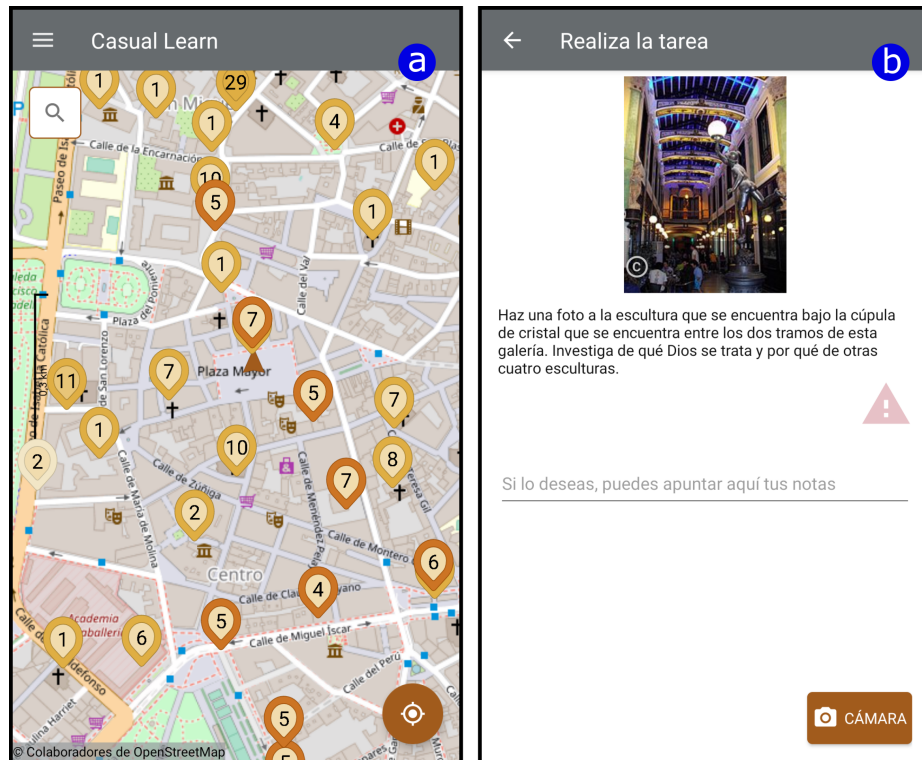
Casual Learn

a

1 1 29 1 4 1 10 5 1 1 7 11 7 5 7 1 10 8 2 7 2 6 4 5 1 6 5

Calle de la Encarnación

Paseo de Isabel

Plaza del Oriente

Calle del Val

Plaza de San Lorenzo

Plaza Mayor

Calle de Zúñiga

Calle de María de Molina

Calle de Menéndez Pelayo

Calle de Montero

Teresa Gil

Centro

Calle de Claudio Moyano

Calle de Miguel Íscar

Calle del Perú

Academia de Caballería

Calle de Alfonso

Juana Harriet

Isabel la Católica

0.3 km

© Colaboradores de OpenStreetMap

Realiza la tarea

b

Haz una foto a la escultura que se encuentra bajo la cúpula de cristal que se encuentra entre los dos tramos de esta galería. Investiga de qué Dios se trata y por qué de otras cuatro esculturas.

Si lo deseas, puedes apuntar aquí tus notas

CÁMARA